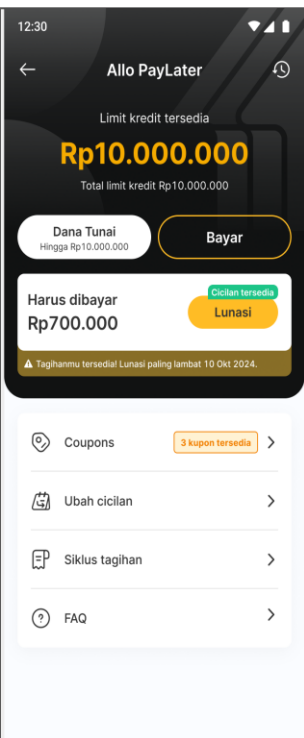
12:30

Allo PayLater

Limit kredit tersedia
Rp10.000.000
Total limit kredit Rp10.000.000

Dana Tunai
Hingga Rp10.000.000

Bayar

Harus dibayar
Rp700.000

Cicilan tersedia
Lunasi

Tagihanmu tersedia! Lunasi paling lambat 10 Okt 2024.

Coupons
3 kupon tersedia

Ubah cicilan

Siklus tagihan

FAQ